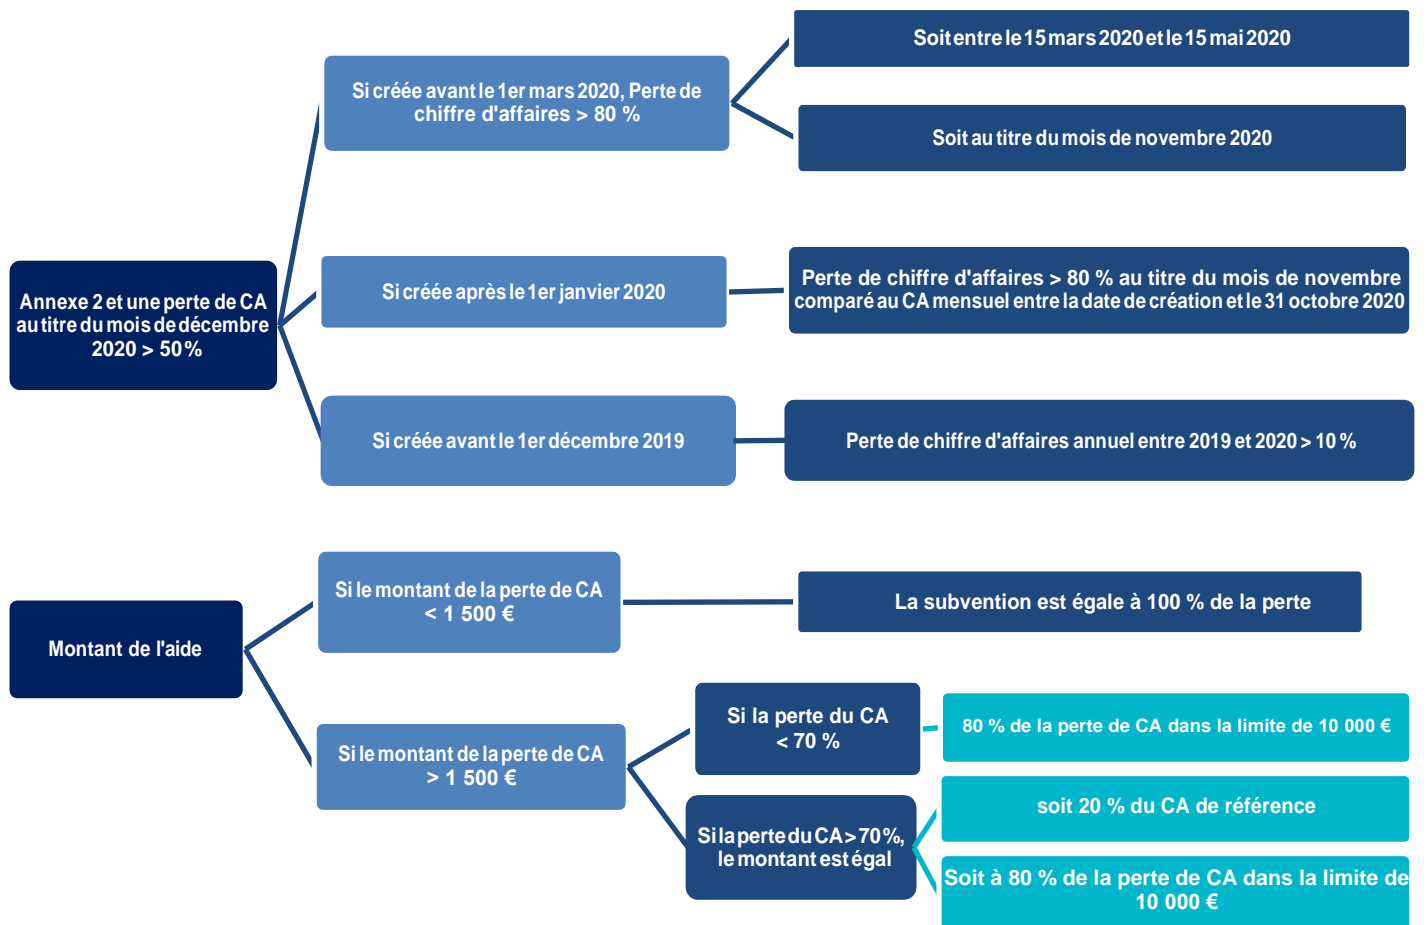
Annexe 2 et une perte de CA au titre du mois de décembre 2020 > 50%

Si créée avant le 1er mars 2020, Perte de chiffre d'affaires > 80 %

Soit entre le 15 mars 2020 et le 15 mai 2020

Soit au titre du mois de novembre 2020

Si créée après le 1er janvier 2020

Perte de chiffre d'affaires > 80 % au titre du mois de novembre comparé au CA mensuel entre la date de création et le 31 octobre 2020

Si créée avant le 1er décembre 2019

Perte de chiffre d'affaires annuel entre 2019 et 2020 > 10 %

Montant de l'aide

Si le montant de la perte de CA < 1 500 €

La subvention est égale à 100 % de la perte

Si le montant de la perte de CA > 1 500 €

Si la perte du CA < 70 %

80 % de la perte de CA dans la limite de 10 000 €

Si la perte du CA > 70 %, le montant est égal

soit 20 % du CA de référence

Soit à 80 % de la perte de CA dans la limite de 10 000 €